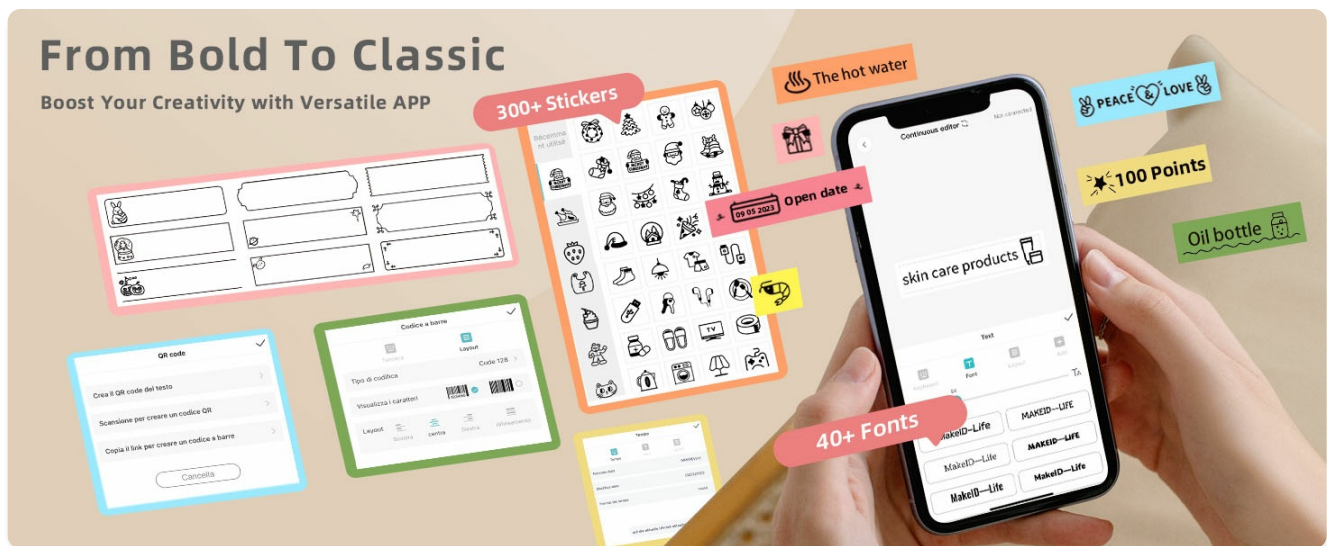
From Bold To Classic

Boost Your Creativity with Versatile APP

300+ Stickers

Recentemente utilizzato

The hot water

Open date

09 05 2023

PEACE & LOVE

100 Points

Oil bottle

Continuous editor

Not connected

skin care products

Text

Font

40+ Fonts

MakeID—Life

MAKEID—LIFE

MakeID—Life

MAKEID—LIFE

MakeID—Life

MAKEID—LIFE

QR code

Crea il QR code del testo

Scansione per creare un codice QR

Copia il link per creare un codice a barre

Cancella

Codice a barre

Layout

Tipo di codifica

Code 128

Visualizza i caratteri

Layout

Sinistra

centro

Destra

Testo

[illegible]